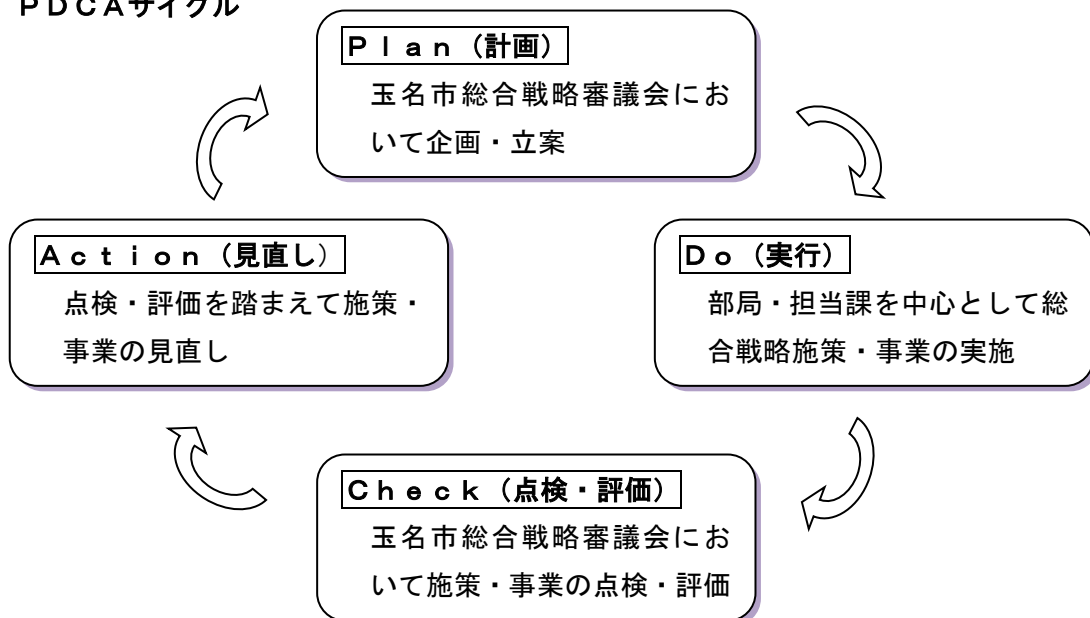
ＰＤＣＡサイクル

Ｐｌａｎ（計画）
玉名市総合戦略審議会において企画・立案

Ｄｏ（実行）
部局・担当課を中心として総合戦略施策・事業の実施

Ｃｈｅｃｋ（点検・評価）
玉名市総合戦略審議会において施策・事業の点検・評価

Ａｃｔｉｏｎ（見直し）
点検・評価を踏まえて施策・事業の見直し